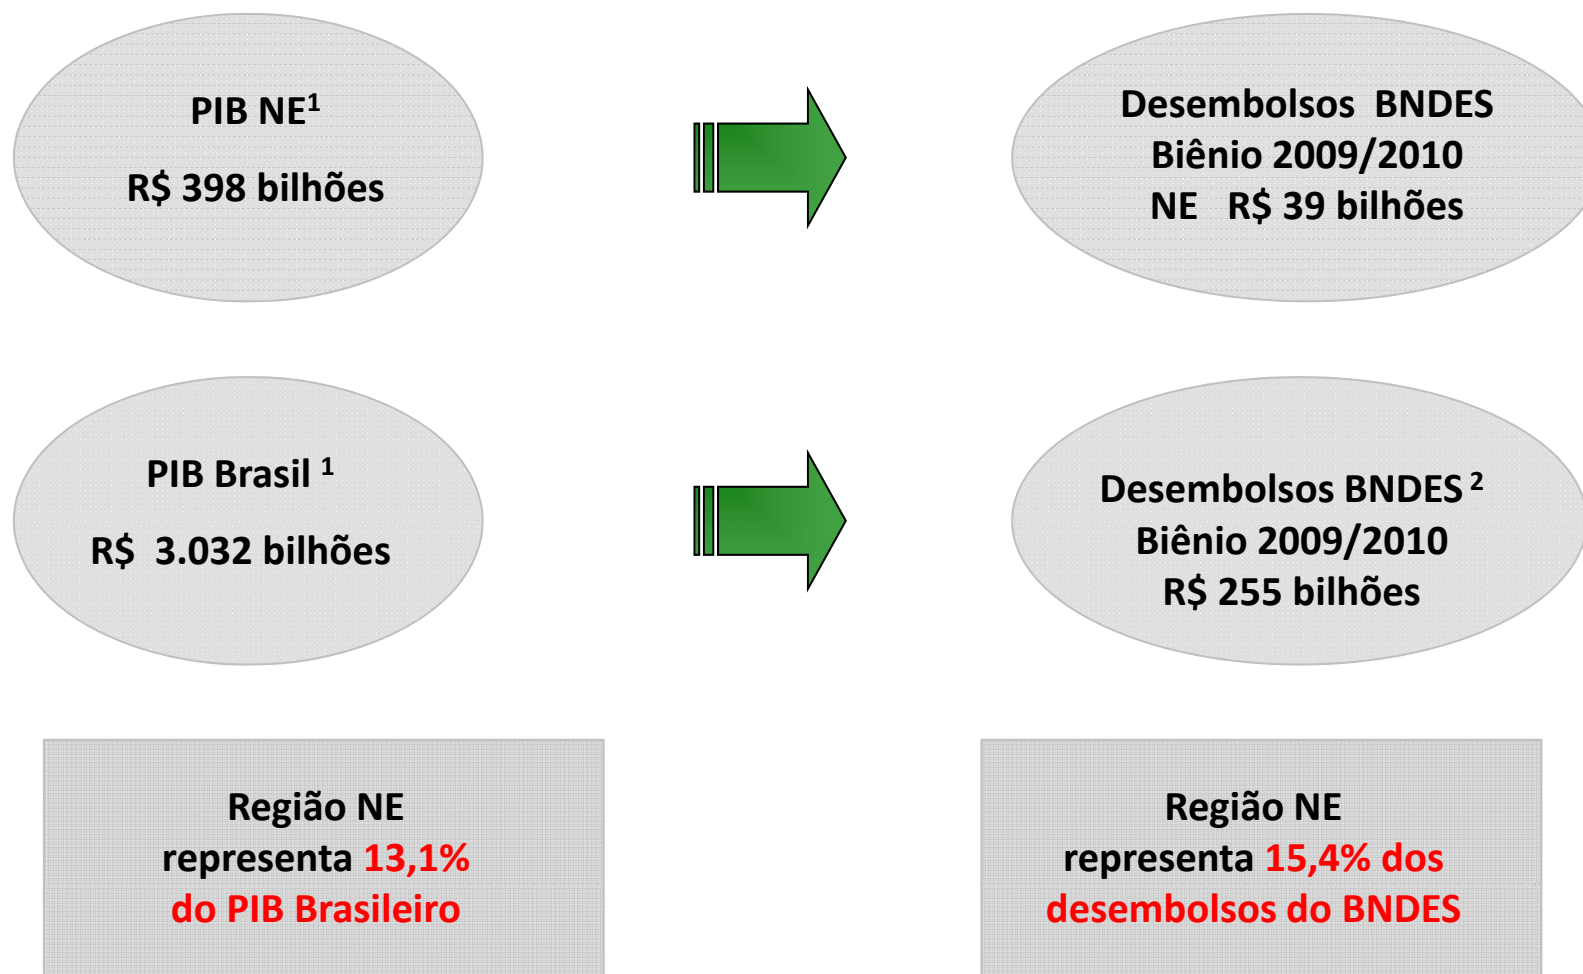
PIB NE$^1$

R$ 398 bilhões

Desembolsos BNDES
Biênio 2009/2010
NE R$ 39 bilhões

PIB Brasil $^1$

R$ 3.032 bilhões

Desembolsos BNDES $^2$
Biênio 2009/2010
R$ 255 bilhões

Região NE
representa 13,1%
do PIB Brasileiro

Região NE
representa 15,4% dos
desembolsos do BNDES